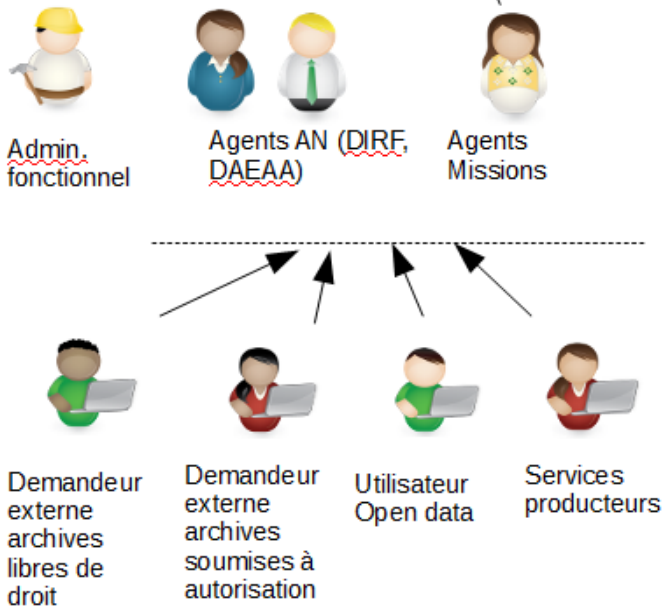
Admin. fonctionnel

Agents AN (DIRF, DAEAA)

Agents Missions

Demandeur externe archives libres de droit

Demandeur externe archives soumises à autorisation

Utilisateur Open data

Services producteurs